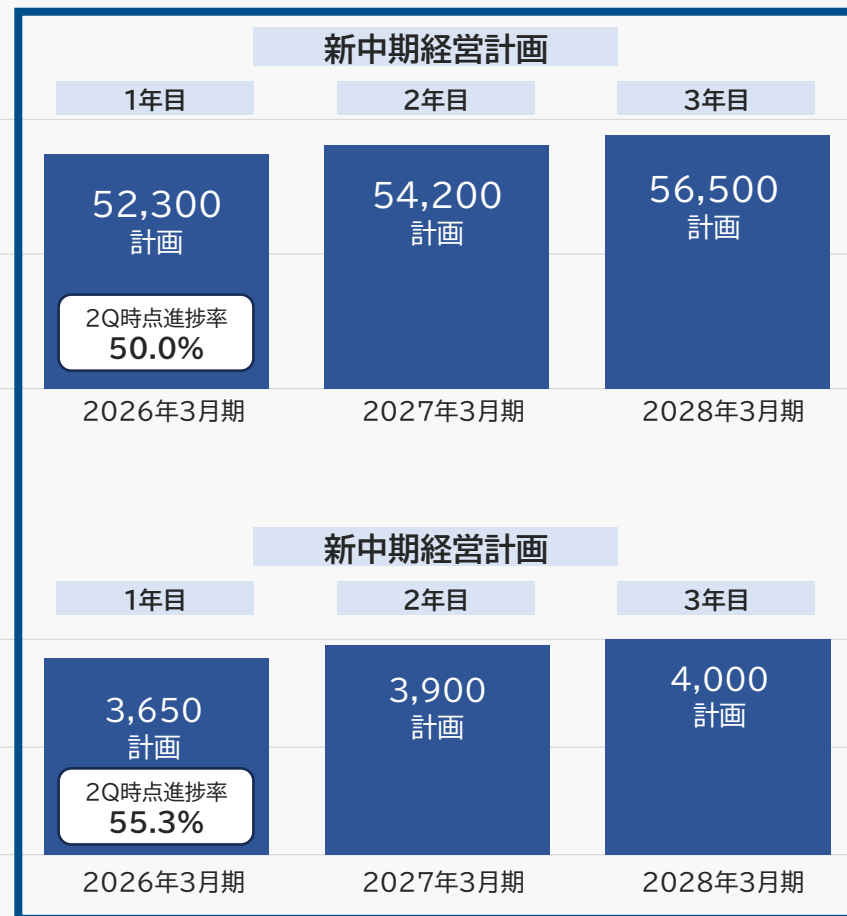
新中期経営計画

1年目
2年目
3年目

52,300
計画

2Q時点進捗率
50.0%

54,200
計画

56,500
計画

2026年3月期
2027年3月期
2028年3月期

新中期経営計画

1年目
2年目
3年目

3,650
計画

2Q時点進捗率
55.3%

3,900
計画

4,000
計画

2026年3月期
2027年3月期
2028年3月期